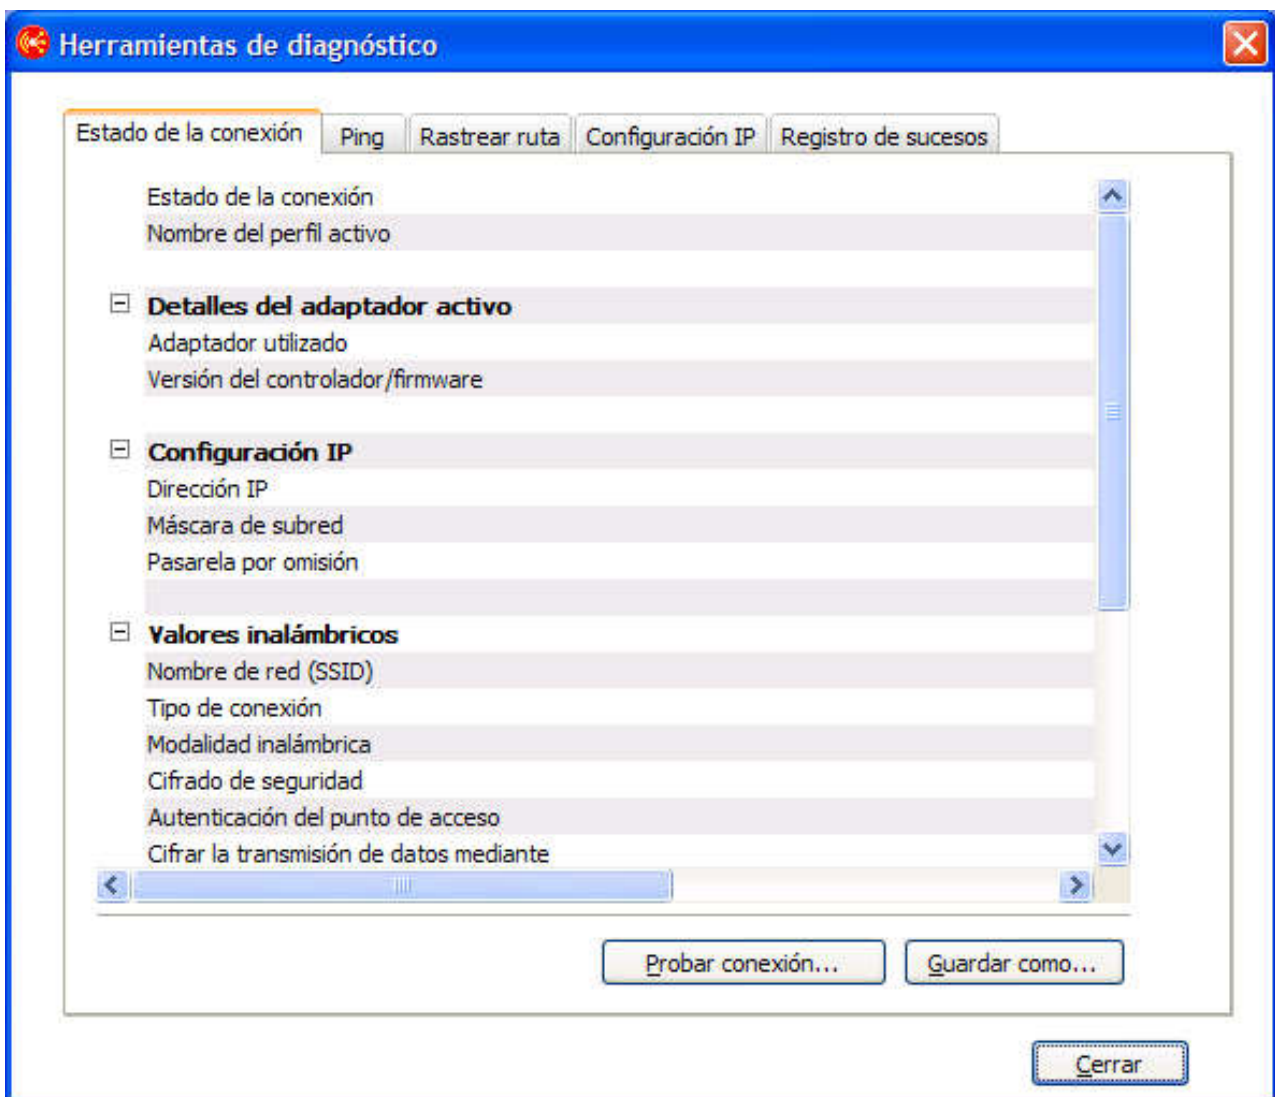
Herramientas de diagnóstico

Estado de la conexión | Ping | Rastrear ruta | Configuración IP | Registro de sucesos

Estado de la conexión
Nombre del perfil activo

⊟ Detalles del adaptador activo
Adaptador utilizado
Versión del controlador/firmware

⊟ Configuración IP
Dirección IP
Máscara de subred
Pasarela por omisión

⊟ Valores inalámbricos
Nombre de red (SSID)
Tipo de conexión
Modalidad inalámbrica
Cifrado de seguridad
Autenticación del punto de acceso
Cifrar la transmisión de datos mediante

Probar conexión... | Guardar como...

Cerrar